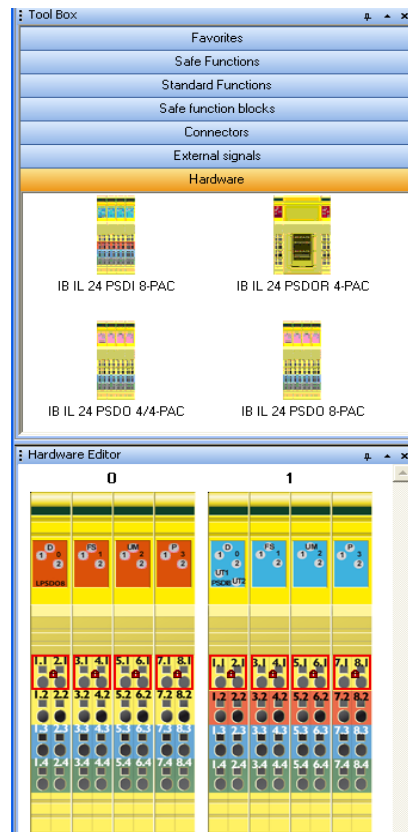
Tool Box
Favorites
Safe Functions
Standard Functions
Safe function blocks
Connectors
External signals
Hardware
IB IL 24 PSDI 8-PAC
IB IL 24 PSDOR 4-PAC
IB IL 24 PSDO 4/4-PAC
IB IL 24 PSDO 8-PAC
Hardware Editor
0
1
D
FS
UM
P
LPSDO8
UT1
PSDI8
UT2
1.1 2.1 3.1 4.1 5.1 6.1 7.1 8.1
1.2 2.2 3.2 4.2 5.2 6.2 7.2 8.2
1.3 2.3 3.3 4.3 5.3 6.3 7.3 8.3
1.4 2.4 3.4 4.4 5.4 6.4 7.4 8.4
1.1 2.1 3.1 4.1 5.1 6.1 7.1 8.1
1.2 2.2 3.2 4.2 5.2 6.2 7.2 8.2
1.3 2.3 3.3 4.3 5.3 6.3 7.3 8.3
1.4 2.4 3.4 4.4 5.4 6.4 7.4 8.4